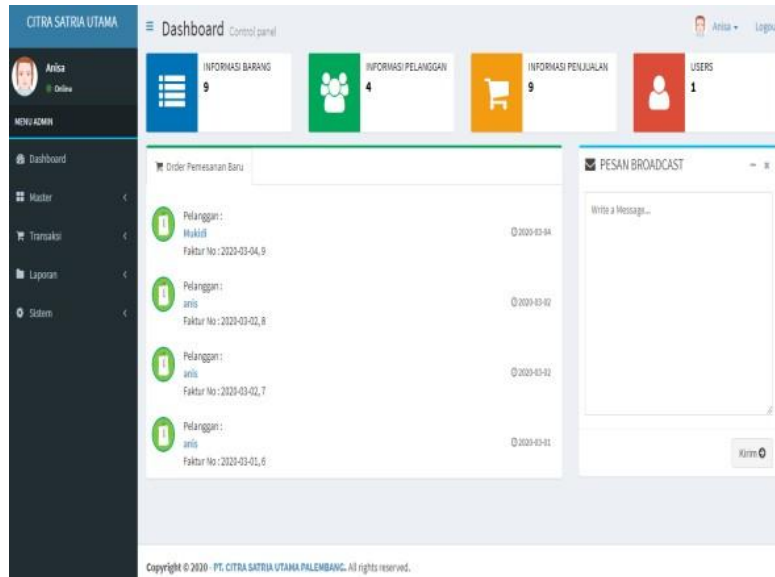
CITRA SATRIA UTAMA

Anisa
Online

MENU ADMIN

Dashboard
Master
Transaksi
Laporan
Sistem

Dashboard Control panel

Anisa Logout

INFORMASI BARANG
9

INFORMASI PELANGGAN
4

INFORMASI PENJUALAN
9

USERS
1

Order Pemesanan Baru

Pelanggan :
Mukidi
Faktur No : 2020-03-04, 9
2020-03-04

Pelanggan :
anis
Faktur No : 2020-03-02, 8
2020-03-02

Pelanggan :
anis
Faktur No : 2020-03-02, 7
2020-03-02

Pelanggan :
anis
Faktur No : 2020-03-01, 6
2020-03-01

PESAN BROADCAST

Write a Message...

Kirim

Copyright © 2020 - PT. CITRA SATRIA UTAMA PALEMBANG. All rights reserved.